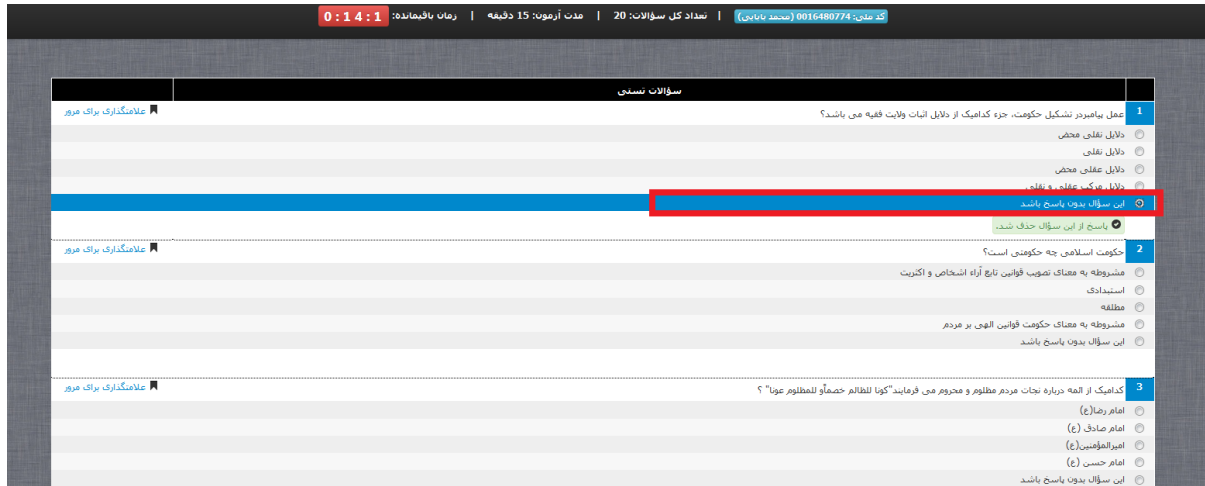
کد ملی: 0016480774 (محمد بابایی) | تعداد کل سؤالات: 20 | مدت آزمون: 15 دقیقه | زمان باقیمانده: 0:14:1

سؤالات تستی

1
عمل پیامبردر تشکیل حکومت، جزء کدامیک از دلایل اثبات ولایت فقیه می باشد؟
علامتگذاری برای مرور
دلایل نقلی محض
دلایل نقلی
دلایل عقلی محض
دلایل مرکب عقلی و نقلی
این سؤال بدون پاسخ باشد
پاسخ از این سؤال حذف شد.

2
حکومت اسلامی چه حکومتی است؟
علامتگذاری برای مرور
مشروطه به معنای تصویب قوانین تابع آراء اشخاص و اکثریت
استبدادی
مطلقه
مشروطه به معنای حکومت قوانین الهی بر مردم
این سؤال بدون پاسخ باشد

3
کدامیک از ائمه درباره نجات مردم مظلوم و محروم می فرمایند"کونا للظالم خصماً و للمظلوم عونا" ؟
علامتگذاری برای مرور
امام رضا(ع)
امام صادق (ع)
امیرالمؤمنین(ع)
امام حسن (ع)
این سؤال بدون پاسخ باشد